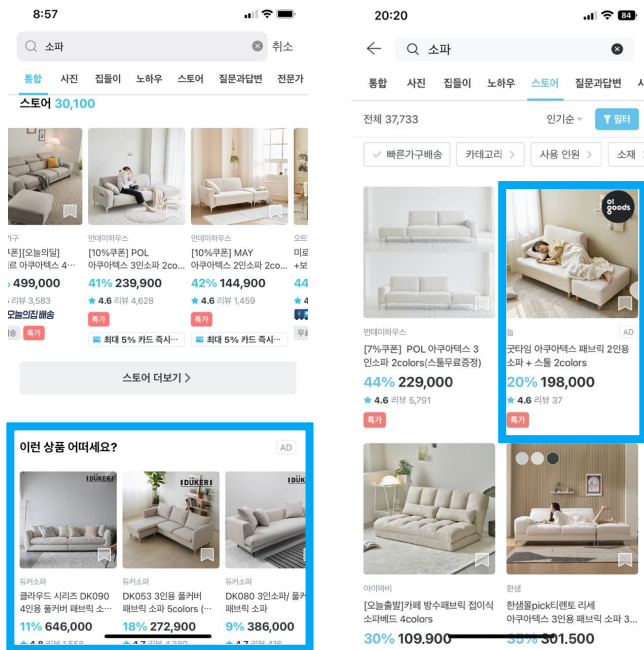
8:57

소파 취소

통합 사진 집들이 노하우 스토어 질문과답변 전문가

스토어 30,100

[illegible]구
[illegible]론][오늘의딜] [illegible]쿠아텍스 4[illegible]
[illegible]499,000
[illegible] 3,583
오늘의집 배송
특가

먼데이하우스
[10%쿠폰] POL 아쿠아텍스 3인소파 2co...
41% 239,900
★ 4.6 리뷰 4,628
특가
최대 5% 카드 즉시...

먼데이하우스
[10%쿠폰] MAY 아쿠아텍스 2인소파 2co...
42% 144,900
★ 4.6 리뷰 1,459
특가
최대 5% 카드 즉시...

오드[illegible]
미로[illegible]
44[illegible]
무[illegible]

스토어 더보기 >

이런 상품 어떠세요? AD

DÜKER
듀커소파
클라우드 시리즈 DK090 4인용 풀커버 패브릭 소...
11% 646,000

DÜKER
듀커소파
DK053 3인용 풀커버 패브릭 소파 5colors (...
18% 272,900

듀커소파
DK080 3인소파/ 풀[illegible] 패브릭 소파
9% 386,000

20:20 84

소파

통합 사진 집들이 노하우 스토어 질문과답변 시

전체 37,733 인기순 필터

빠른가구배송 카테고리 > 사용 인원 > 소재 >

먼데이하우스
[7%쿠폰] POL 아쿠아텍스 3인소파 2colors(스툴무료증정)
44% 229,000
★ 4.6 리뷰 5,791
특가

oi goods
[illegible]늘 AD
굿타임 아쿠아텍스 패브릭 2인용 소파 + 스툴 2colors
20% 198,000
★ 4.6 리뷰 37
특가

아이와비
[오늘출발]카페 방수패브릭 접이식 소파베드 4colors
30% 109.900

한샘
한샘몰pick티렌토 리세 아쿠아텍스 3인용 패브릭 소파
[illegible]% 301.500